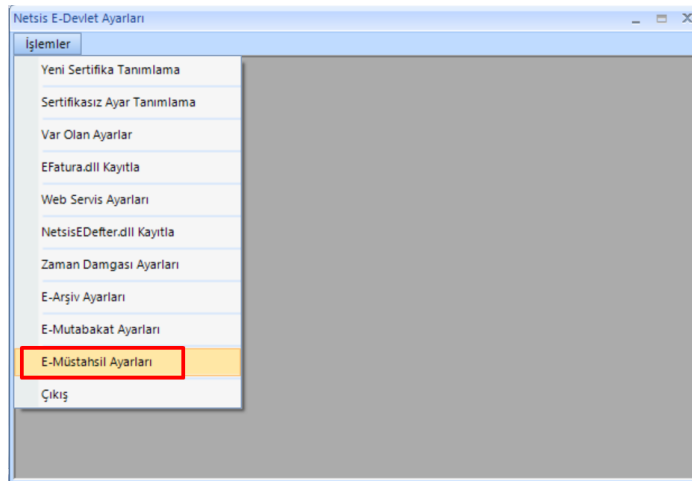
Netsis E-Devlet Ayarları

İşlemler

Yeni Sertifika Tanımlama

Sertifikasız Ayar Tanımlama

Var Olan Ayarlar

EFatura.dll Kayıtla

Web Servis Ayarları

NetsisEDefter.dll Kayıtla

Zaman Damgası Ayarları

E-Arşiv Ayarları

E-Mutabakat Ayarları

E-Müstahsil Ayarları

Çıkış